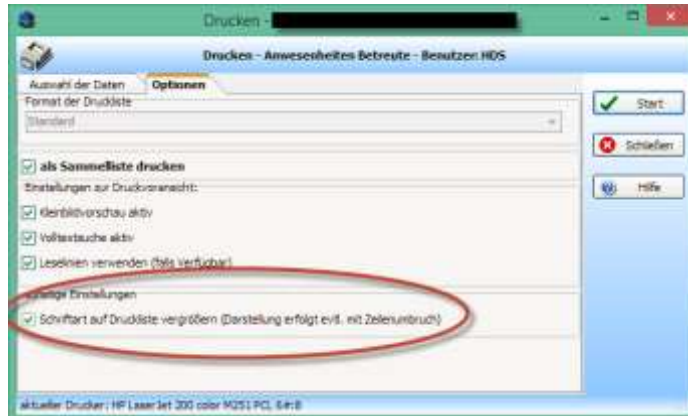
Drucken -

Drucken - Anwesenheiten Betreute - Benutzer: HDS

Auswahl der Daten

Optionen

Format der Druckliste

Standard

als Sammelliste drucken

Einstellungen zur Druckvoransicht:

Kleinbildvorschau aktiv

Volltextsuche aktiv

Leselinien verwenden (falls verfügbar)

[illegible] Einstellungen

Schriftart auf Druckliste vergrößern (Darstellung erfolgt evtl. mit Zeilenumbruch)

Start

Schließen

Hilfe

aktueller Drucker: HP LaserJet 200 color M251 PCL 6#:8